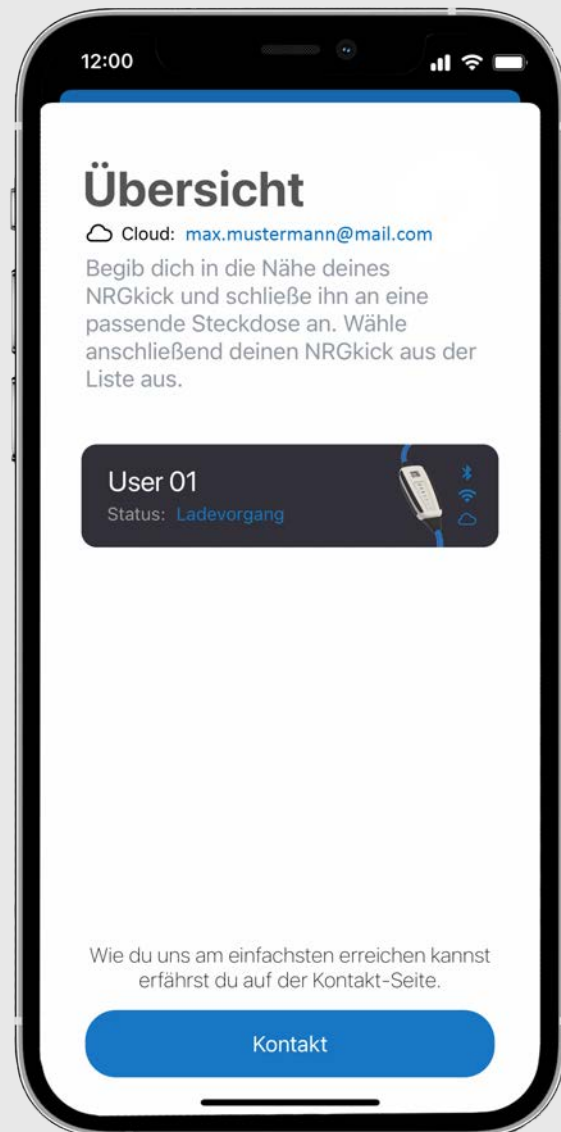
12:00

Übersicht

Cloud: max.mustermann@mail.com

Begib dich in die Nähe deines NRGkick und schließe ihn an eine passende Steckdose an. Wähle anschließend deinen NRGkick aus der Liste aus.

User 01
Status: Ladevorgang

Wie du uns am einfachsten erreichen kannst erfährst du auf der Kontakt-Seite.

Kontakt